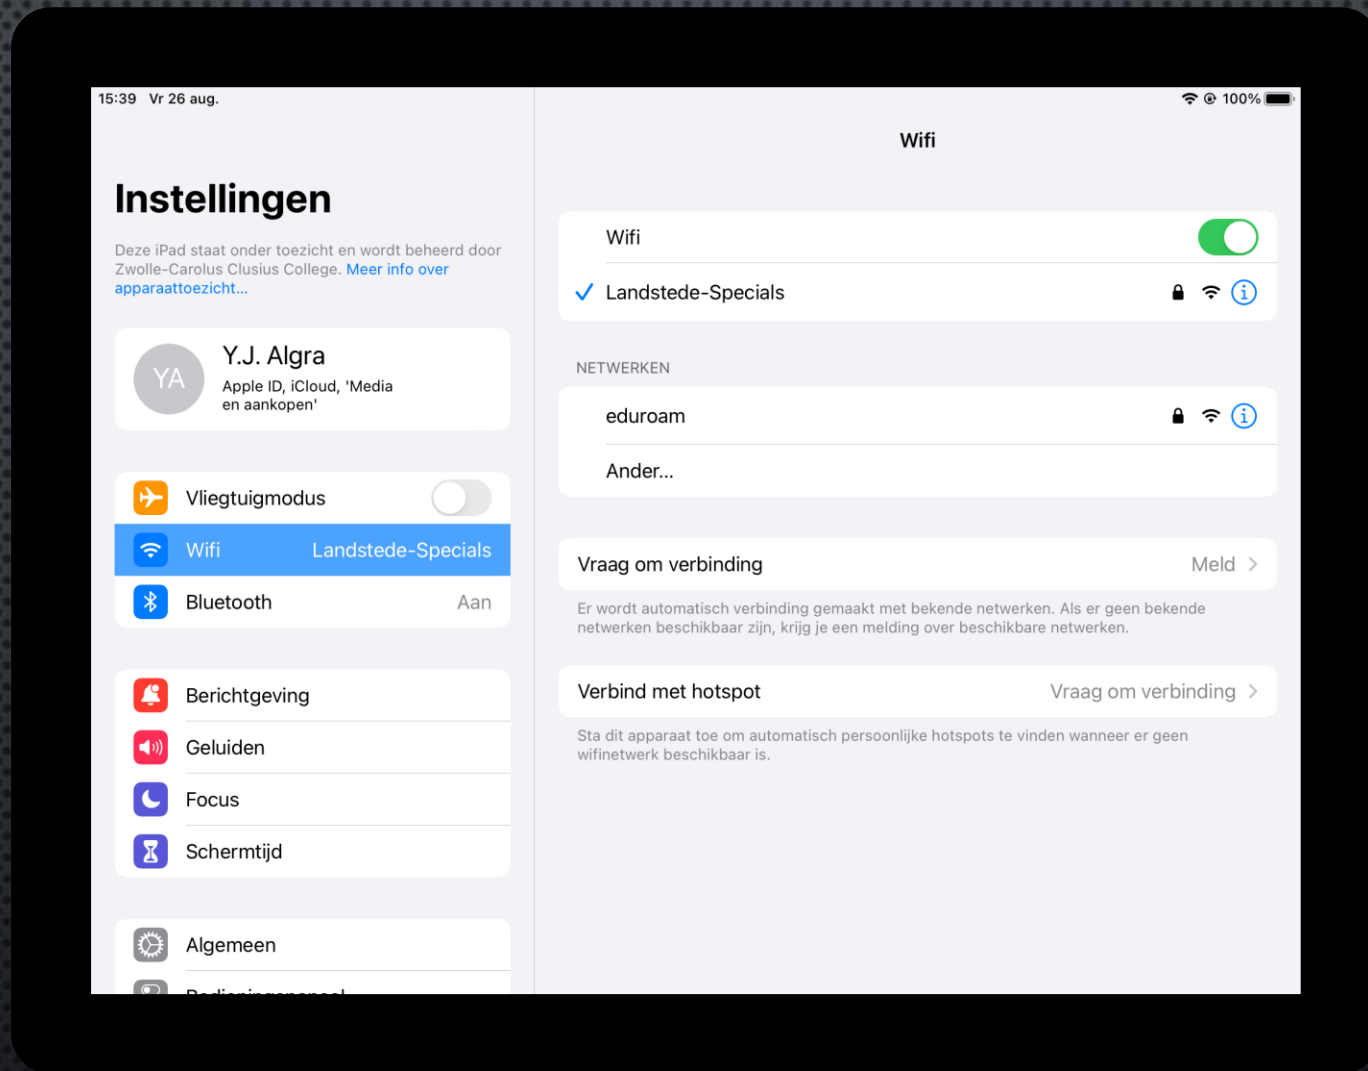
15:39 Vr 26 aug.

100%

Instellingen

Deze iPad staat onder toezicht en wordt beheerd door Zwolle-Carolus Clusius College. Meer info over apparaattoezicht...

YA

Y.J. Algra

Apple ID, iCloud, 'Media en aankopen'

Vliegtuigmodus

Wifi Landstede-Specials

Bluetooth Aan

Berichtgeving

Geluiden

Focus

Schermtijd

Algemeen

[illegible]

Wifi

Wifi

✓ Landstede-Specials

NETWERKEN

eduroam

Ander...

Vraag om verbinding Meld >

Er wordt automatisch verbinding gemaakt met bekende netwerken. Als er geen bekende netwerken beschikbaar zijn, krijg je een melding over beschikbare netwerken.

Verbind met hotspot Vraag om verbinding >

Sta dit apparaat toe om automatisch persoonlijke hotspots te vinden wanneer er geen wifinetwerk beschikbaar is.